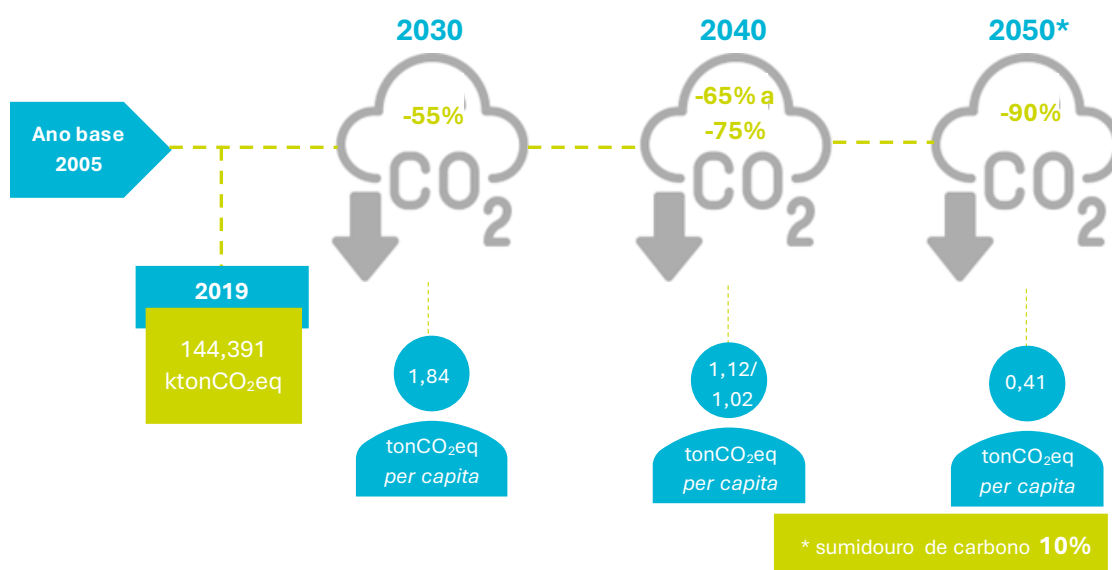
Ano base 2005

2019

144,391 kton$CO_2$eq

2030

-55%

$CO_2$

1,84

ton$CO_2$eq *per capita*

2040

-65% a -75%

$CO_2$

1,12/ 1,02

ton$CO_2$eq *per capita*

2050*

-90%

$CO_2$

0,41

ton$CO_2$eq *per capita*

* sumidouro de carbono **10%**